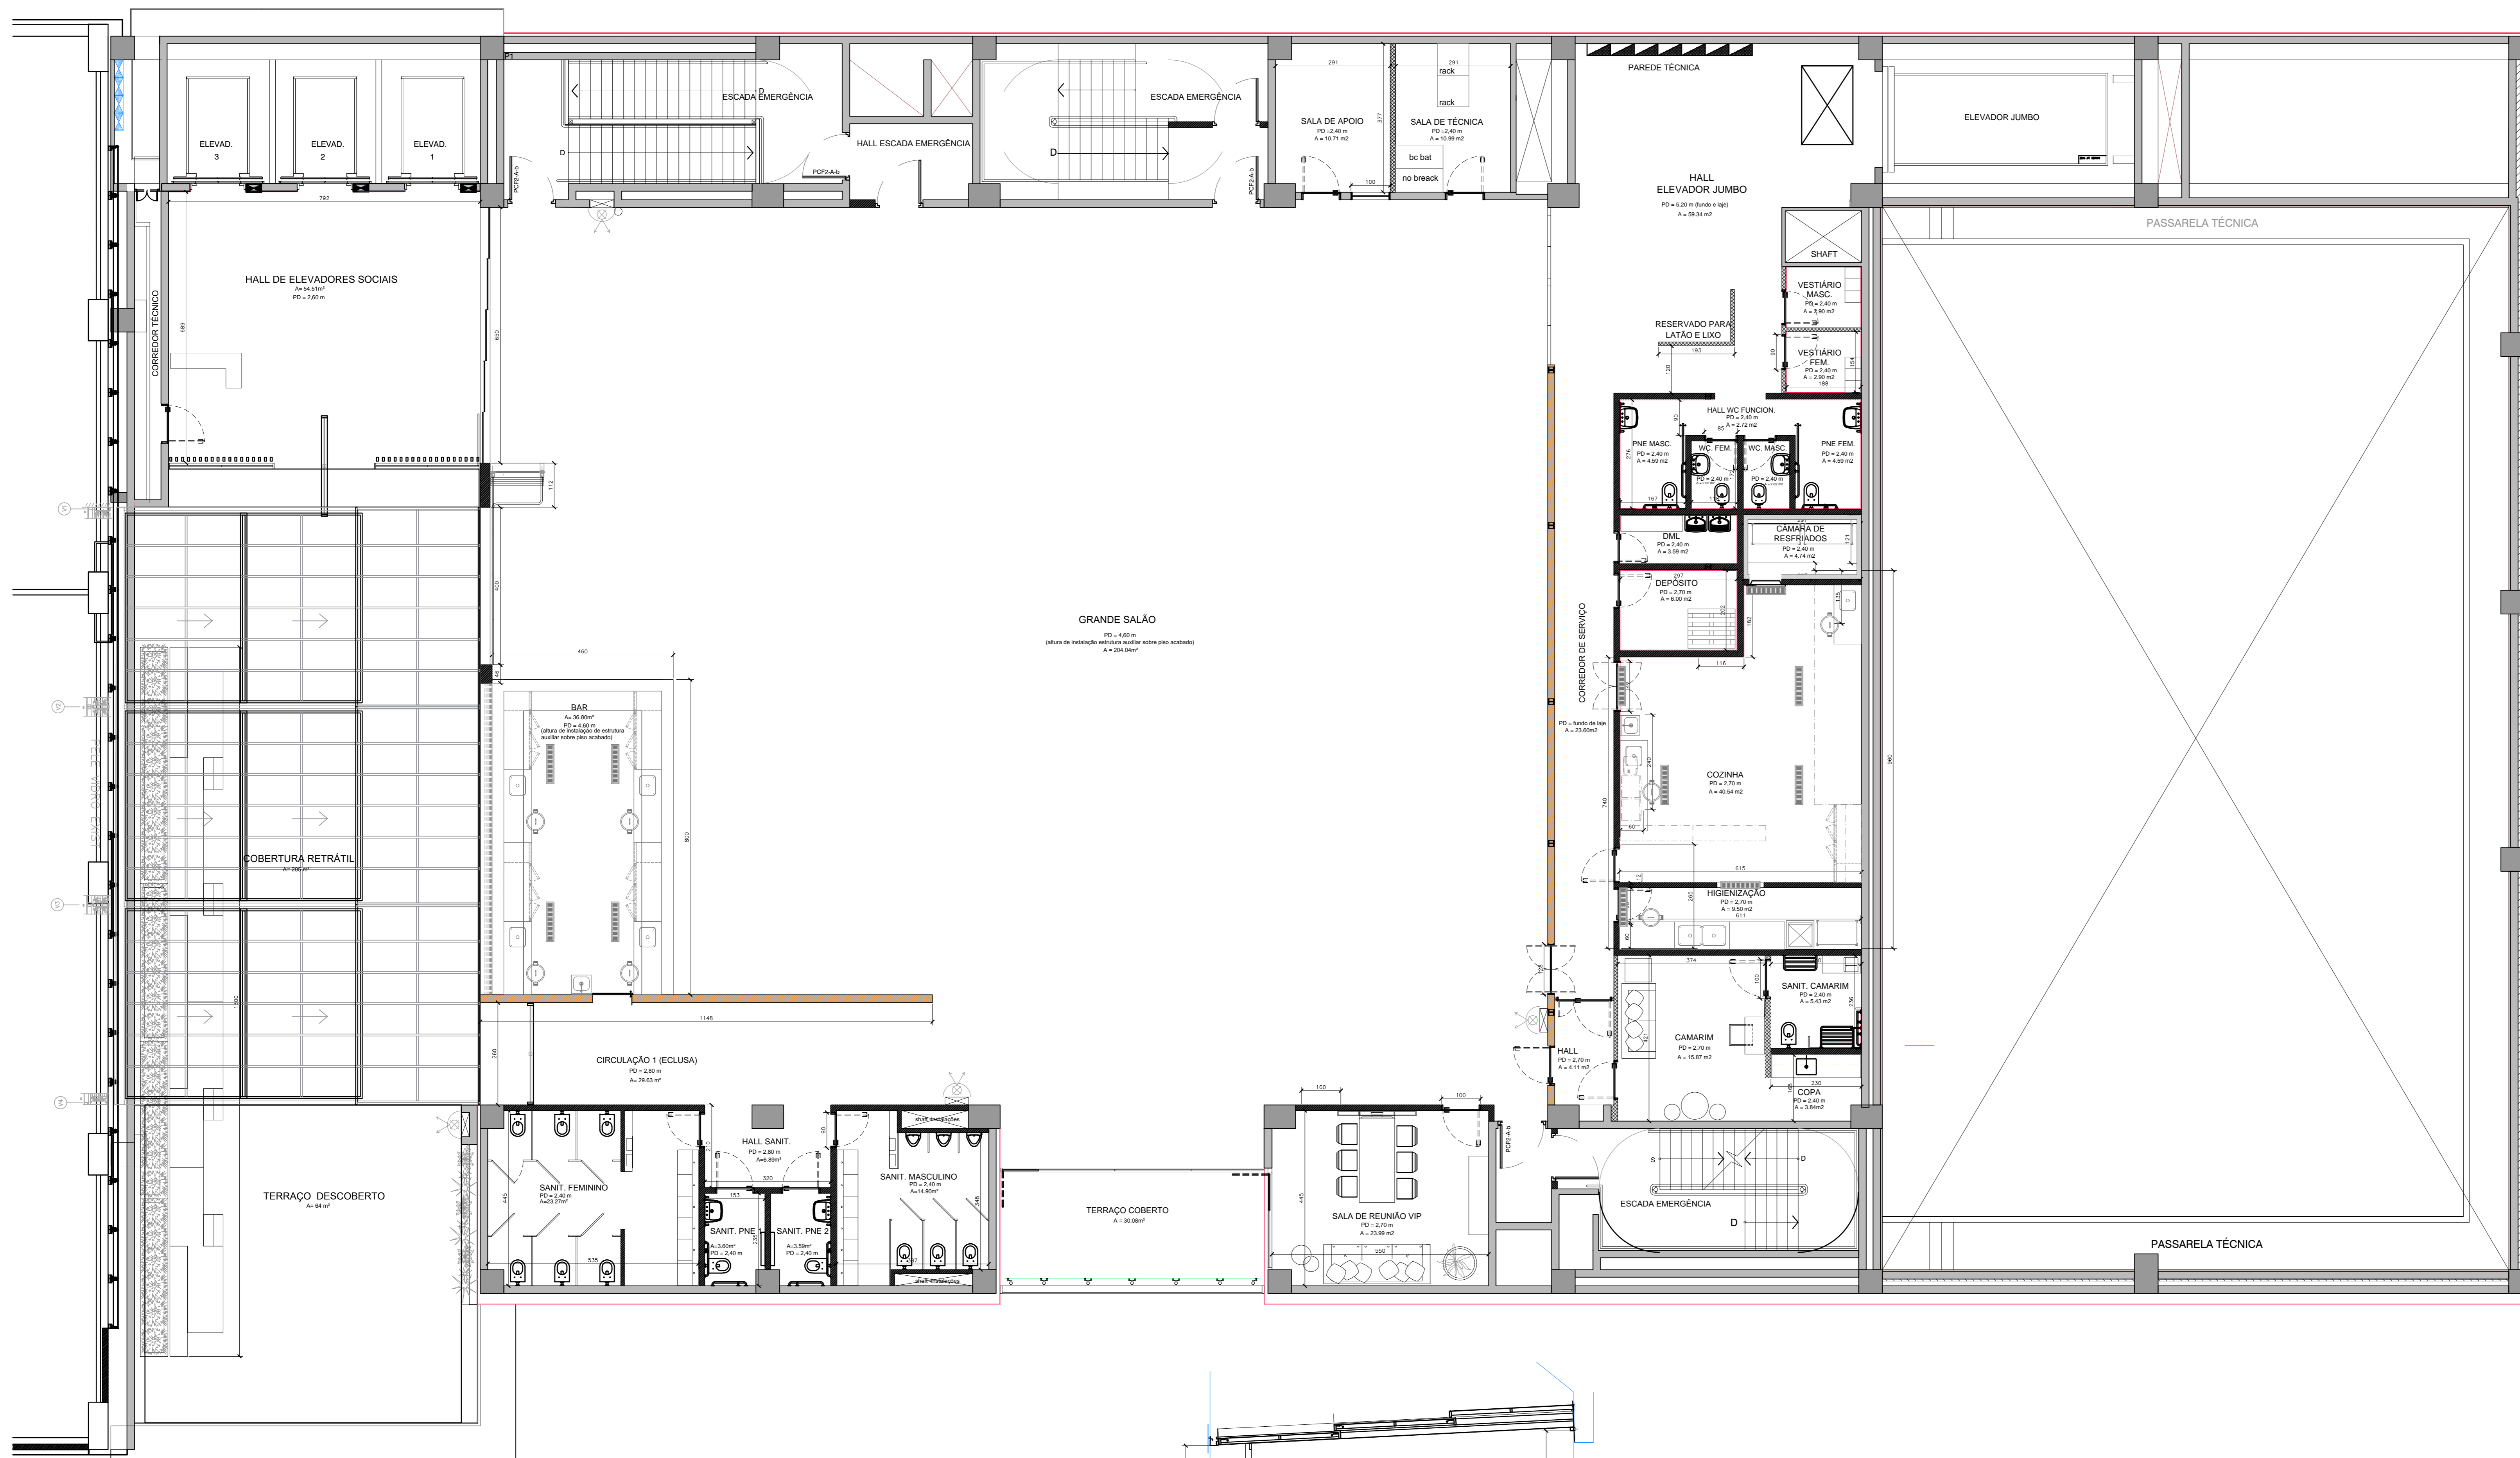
P1

ELEVAD. 3

ELEVAD. 2

ELEVAD. 1

792

PCF2-A-b

ESCADA EMERGÊNCIA

D

D

HALL ESCADA EMERGÊNCIA

PCF2-A-b

ESCADA EMERGÊNCIA

D

PCF2-A-b

291

SALA DE APOIO
PD =2,40 m
A = 10.71 m2

377

291
rack

rack

SALA DE TÉCNICA
PD =2,40 m
A = 10.99 m2

bc bat

no breack

100

PAREDE TÉCNICA

ELEVADOR JUMBO

HALL
ELEVADOR JUMBO
PD = 5,20 m (fundo e laje)
A = 59.34 m2

PASSARELA TÉCNICA

SHAFT

VESTIÁRIO MASC.
PD = 2,40 m
A = 2.90 m2

RESERVADO PARA LATÃO E LIXO

193

90

VESTIÁRIO FEM.
PD = 2,40 m
A = 2.90 m2
188

154

120

HALL DE ELEVADORES SOCIAIS
A= 54.51m²
PD = 2,60 m

CORREDOR TÉCNICO

689

650

HALL WC FUNCION.
PD = 2,40 m
A = 2.72 m2

85

90

PNE MASC.
PD = 2,40 m
A = 4.59 m2

276

WC. FEM.
PD = 2,40 m

WC. MASC.
PD = 2,40 m

PNE FEM.
PD = 2,40 m
A = 4.59 m2

167

112

DML
PD = 2,40 m
A = 3.59 m2

CÂMARA DE RESFRIADOS
PD = 2,40 m
A = 4.74 m2

297

DEPÓSITO
PD = 2,70 m
A = 6.00 m2

182

116

400

GRANDE SALÃO
PD = 4,60 m
(altura de instalação estrutura auxiliar sobre piso acabado)
A = 204.04m²

CORREDOR DE SERVIÇO
PD = fundo de laje
A = 23.60m2

460

BAR
A= 36.80m²
PD = 4,60 m
(altura de instalação de estrutura auxiliar sobre piso acabado)

800

COZINHA
PD = 2,70 m
A = 40.54 m2

740

60

615

950

COBERTURA RETRÁTIL
A= 205 m²

HIGIENIZAÇÃO
PD = 2,70 m
A = 9.50 m2
611

285

374

100

SANIT. CAMARIM
PD = 2,40 m
A = 5.43 m2

236

CAMARIM
PD = 2,70 m
A = 15.87 m2

HALL
PD = 2,70 m
A = 4.11 m2

230

COPA
PD = 2,40 m
A = 3.84m2

1148

1000

CIRCULAÇÃO 1 (ECLUSA)
PD = 2,80 m
A= 29.63 m²

260

100

100

HALL SANIT.
PD = 2,80 m
A=6.89m²

90

320

153

shaft instalações

SANIT. MASCULINO
PD = 2,40 m
A=14.90m²

348

SANIT. FEMININO
PD = 2,40 m
A=23.27m²

445

535

SANIT. PNE 1
A=3.60m²
PD = 2,40 m

SANIT. PNE 2
A=3.59m²
PD = 2,40 m

shaft instalações

TERRAÇO DESCOBERTO
A= 64 m²

TERRAÇO COBERTO
A = 30.08m²

PCF2-A-b

445

SALA DE REUNIÃO VIP
PD = 2,70 m
A = 23.99 m2

550

S

D

ESCADA EMERGÊNCIA

D

PASSARELA TÉCNICA